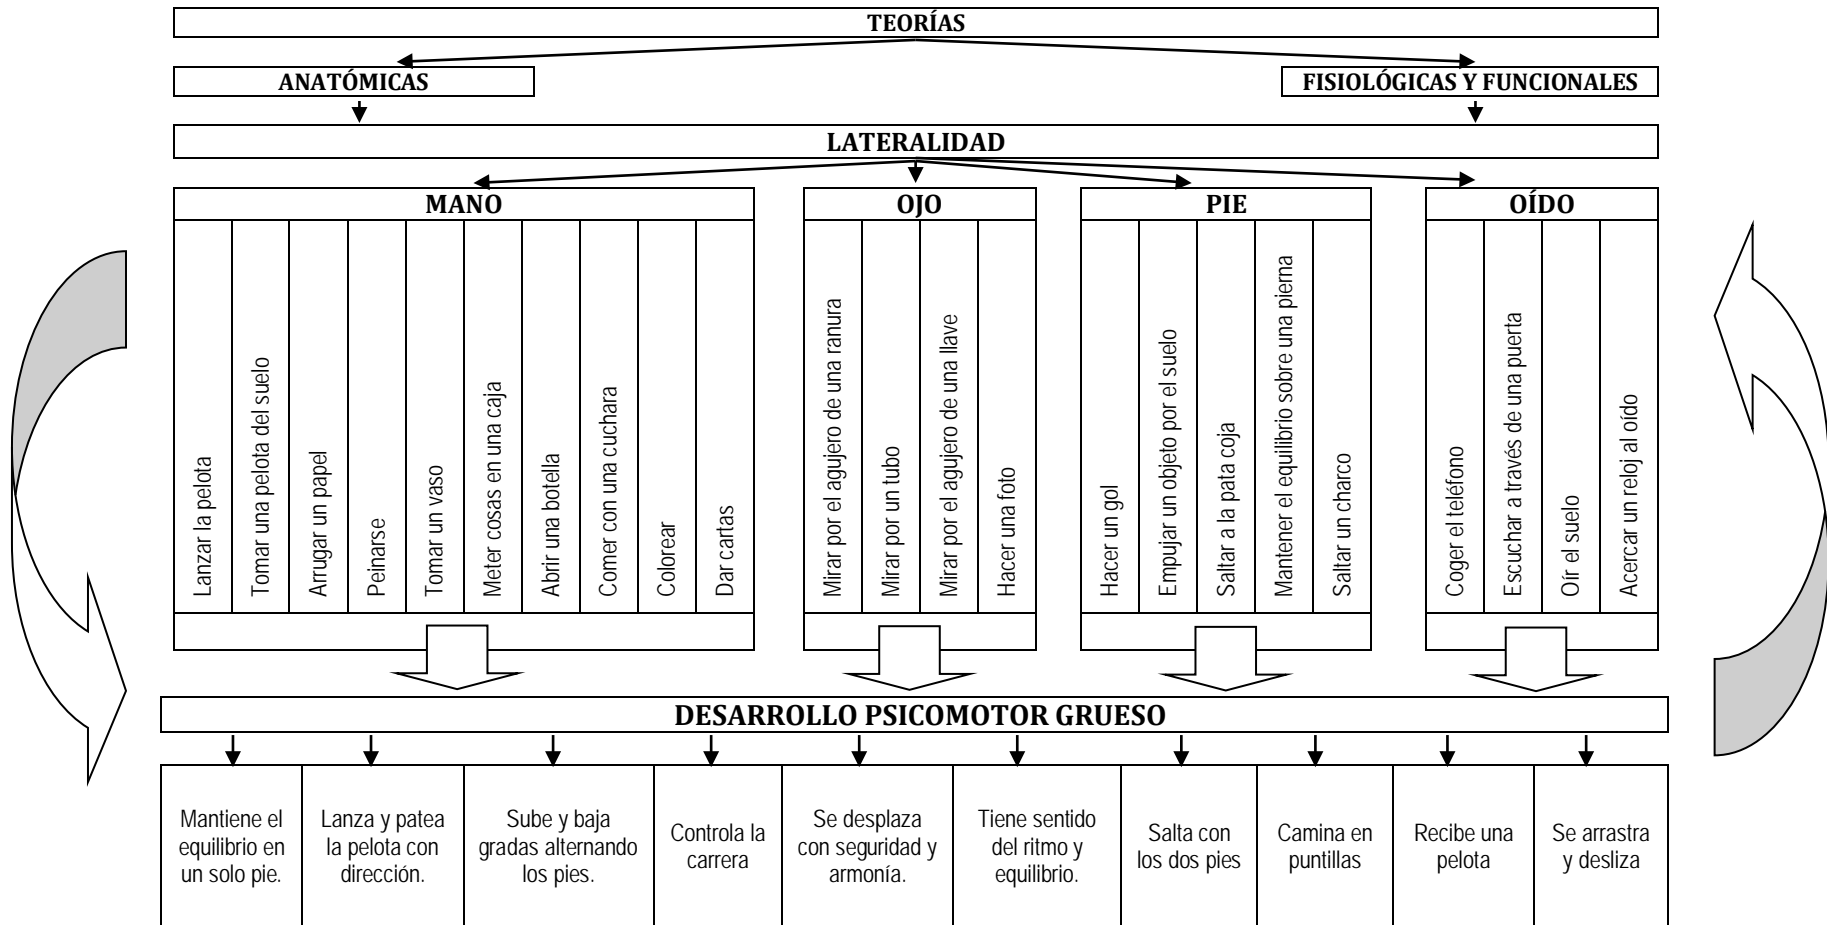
TEORÍAS

ANATÓMICAS

FISIOLÓGICAS Y FUNCIONALES

LATERALIDAD

MANO

Lanzar la pelota
Tomar una pelota del suelo
Arrugar un papel
Peinarse
Tomar un vaso
Meter cosas en una caja
Abrir una botella
Comer con una cuchara
Colorear
Dar cartas

OJO

Mirar por el agujero de una ranura
Mirar por un tubo
Mirar por el agujero de una llave
Hacer una foto

PIE

Hacer un gol
Empujar un objeto por el suelo
Saltar a la pata coja
Mantener el equilibrio sobre una pierna
Saltar un charco

OÍDO

Coger el teléfono
Escuchar a través de una puerta
Oír el suelo
Acercar un reloj al oído

DESARROLLO PSICOMOTOR GRUESO

| Mantiene el equilibrio en un solo pie. | Lanza y patea la pelota con dirección. | Sube y baja gradas alternando los pies. | Controla la carrera | Se desplaza con seguridad y armonía. | Tiene sentido del ritmo y equilibrio. | Salta con los dos pies | Camina en puntillas | Recibe una pelota | Se arrastra y desliza |
|---|---|---|---|---|---|---|---|---|---|